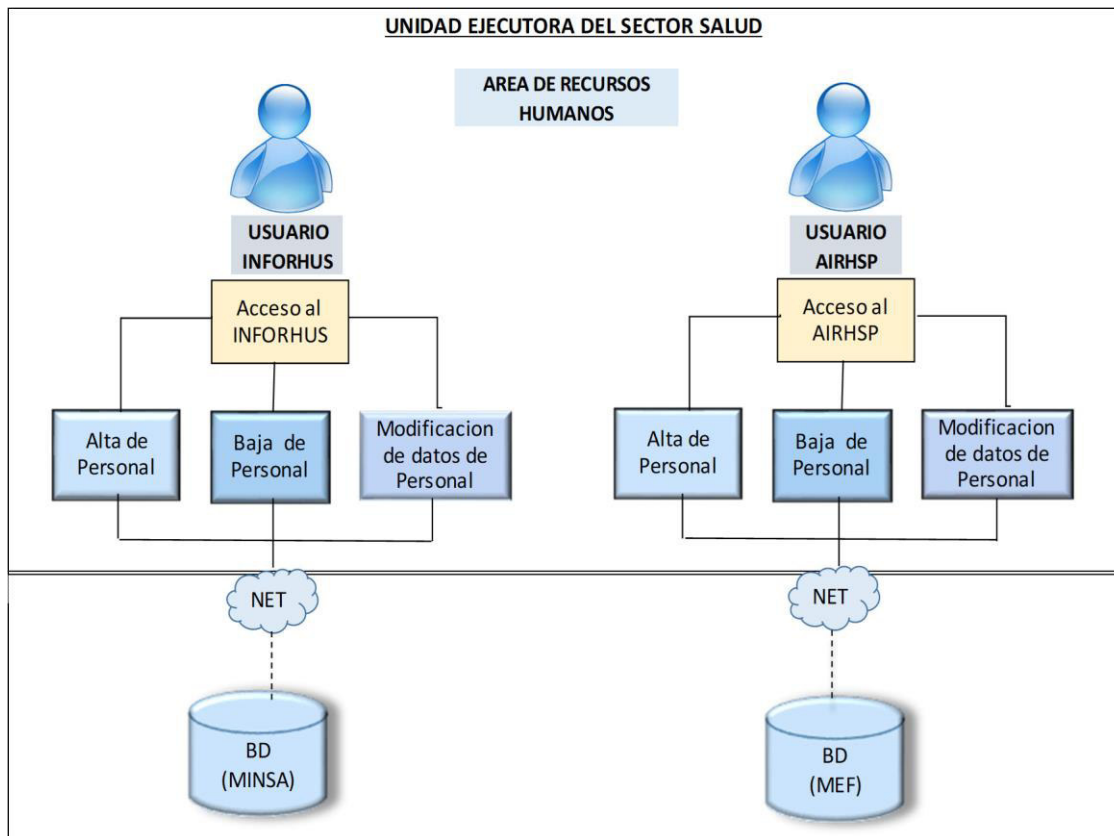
UNIDAD EJECUTORA DEL SECTOR SALUD

AREA DE RECURSOS HUMANOS

USUARIO INFORHUS

Acceso al INFORHUS

Alta de Personal

Baja de Personal

Modificacion de datos de Personal

NET

BD (MINSA)

USUARIO AIRHSP

Acceso al AIRHSP

Alta de Personal

Baja de Personal

Modificacion de datos de Personal

NET

BD (MEF)